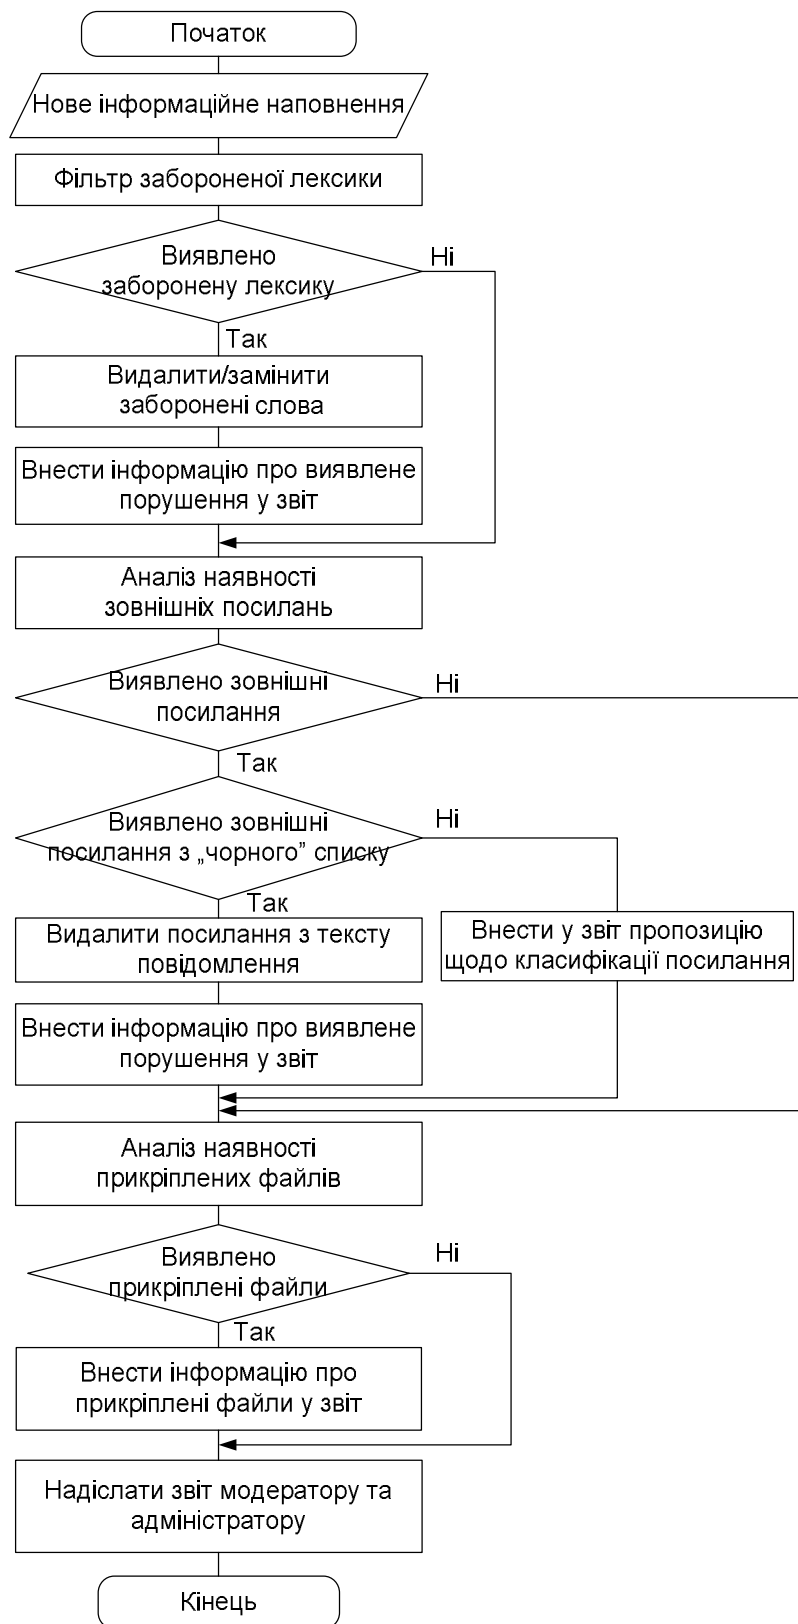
Початок

Нове інформаційне наповнення

Фільтр забороненої лексики

Виявлено заборонену лексику

Ні

Так

Видалити/замінити заборонені слова

Внести інформацію про виявлене порушення у звіт

Аналіз наявності зовнішніх посилань

Виявлено зовнішні посилання

Ні

Так

Виявлено зовнішні посилання з „чорного" списку

Ні

Так

Видалити посилання з тексту повідомлення

Внести у звіт пропозицію щодо класифікації посилання

Внести інформацію про виявлене порушення у звіт

Аналіз наявності прикріплених файлів

Виявлено прикріплені файли

Ні

Так

Внести інформацію про прикріплені файли у звіт

Надіслати звіт модератору та адміністратору

Кінець